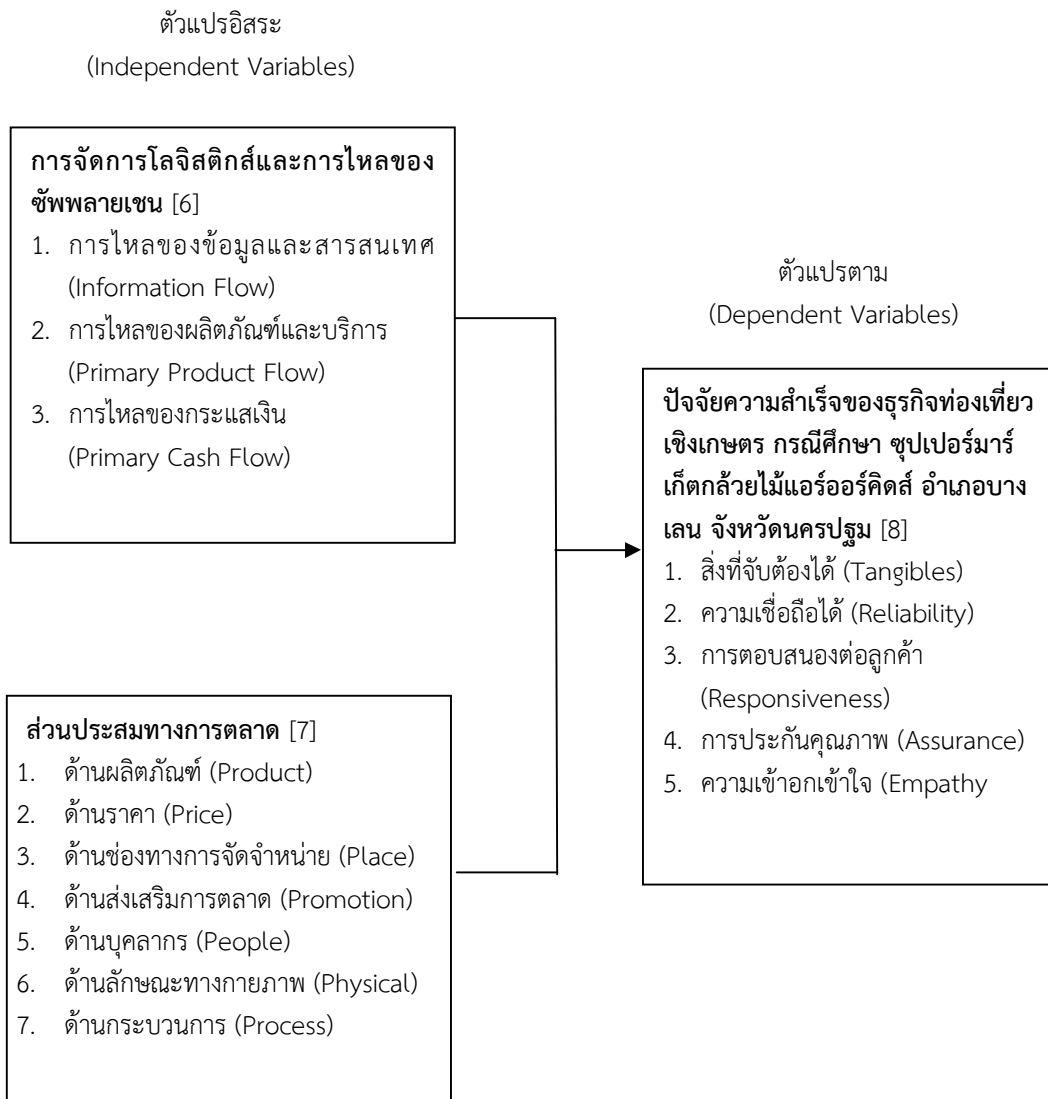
ตัวแปรอิสระ
(Independent Variables)

**การจัดการโลจิสติกส์และการไหลของซัพพลายเชน** [6]
1. การไหลของข้อมูลและสารสนเทศ (Information Flow)
2. การไหลของผลิตภัณฑ์และบริการ (Primary Product Flow)
3. การไหลของกระแสเงิน (Primary Cash Flow)

**ส่วนประสมทางการตลาด** [7]
1. ด้านผลิตภัณฑ์ (Product)
2. ด้านราคา (Price)
3. ด้านช่องทางการจัดจำหน่าย (Place)
4. ด้านส่งเสริมการตลาด (Promotion)
5. ด้านบุคลากร (People)
6. ด้านลักษณะทางกายภาพ (Physical)
7. ด้านกระบวนการ (Process)

ตัวแปรตาม
(Dependent Variables)

**ปัจจัยความสำเร็จของธุรกิจท่องเที่ยวเชิงเกษตร กรณีศึกษา ซุปเปอร์มาร์เก็ตกล้วยไม้แอร์ออร์คิดส์ อำเภอบางเลน จังหวัดนครปฐม** [8]
1. สิ่งที่จับต้องได้ (Tangibles)
2. ความเชื่อถือได้ (Reliability)
3. การตอบสนองต่อลูกค้า (Responsiveness)
4. การประกันคุณภาพ (Assurance)
5. ความเข้าอกเข้าใจ (Empathy